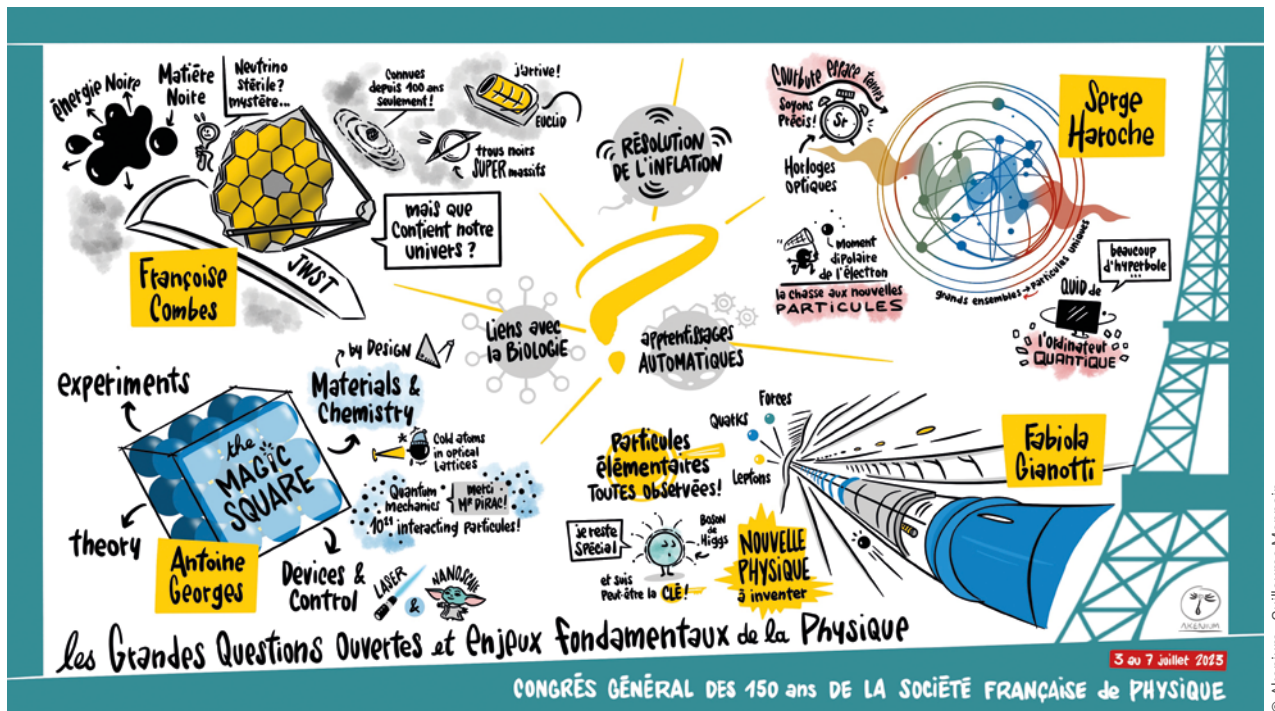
Énergie Noire

Matière Noire

Neutrino stérile? mystère...

Connues depuis 100 ans seulement!

j'arrive!

EUCLID

trous noirs SUPER massifs

Mais que contient notre univers ?

JWST

Françoise Combes

RÉSOLUTION DE L'INFLATION

Courbure espace temps

Soyons Précis!

Sr

Horloges optiques

Serge Haroche

Moment dipolaire de l'électron

la chasse aux nouvelles PARTICULES

grands ensembles → particules uniques

beaucoup d'hyperbole ...

QUID de l'ordinateur QUANTIQUE

Liens avec la BIOLOGIE

apprentissages AUTOMATIQUES

by DESIGN

experiments

Materials & Chemistry

the MAGIC SQUARE

Cold atoms in optical lattices

Quantum mechanics

Merci Mr DIRAC!

$10^{23}$ interacting particules!

theory

Antoine Georges

Devices & Control

LASER

&

NANOSCALE

Forces

Quarks

Leptons

Particules élémentaires TOUTES OBSERVÉES!

Fabiola Gianotti

Je reste Spécial

Boson de Higgs

et suis peut-être la CLÉ!

NOUVELLE PHYSIQUE à inventer

AXENIUM

les Grandes Questions Ouvertes et Enjeux fondamentaux de la Physique

3 au 7 juillet 2023

CONGRÈS GÉNÉRAL DES 150 ans DE LA SOCIÉTÉ FRANÇAISE de PHYSIQUE

© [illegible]